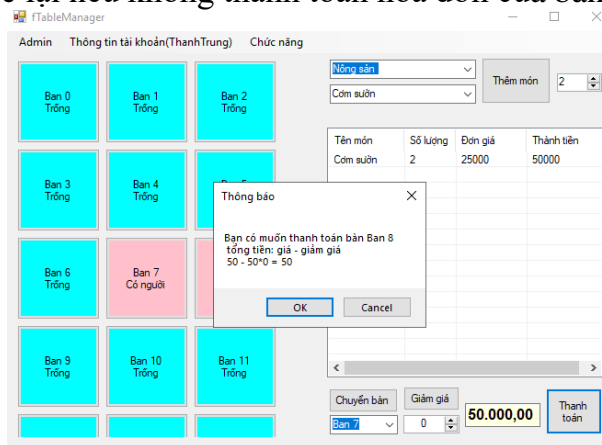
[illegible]

fTableManager

Admin Thông tin tài khoản(ThanhTrung) Chức năng

Ban 0
Trống

Ban 1
Trống

Ban 2
Trống

Ban 3
Trống

Ban 4
Trống

Ban 5
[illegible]

Ban 6
Trống

Ban 7
Có người

Ban 9
Trống

Ban 10
Trống

Ban 11
Trống

Nông sản

Cơm sườn

Thêm món

2

| Tên món | Số lượng | Đơn giá | Thành tiền |
|---|---|---|---|
| Cơm sườn | 2 | 25000 | 50000 |

Thông báo

Bạn có muốn thanh toán bàn Ban 8
tổng tiền: giá - giảm giá
50 - 50*0 = 50

OK

Cancel

Chuyển bàn

Giảm giá

Ban 7

0

50.000,00

Thanh toán